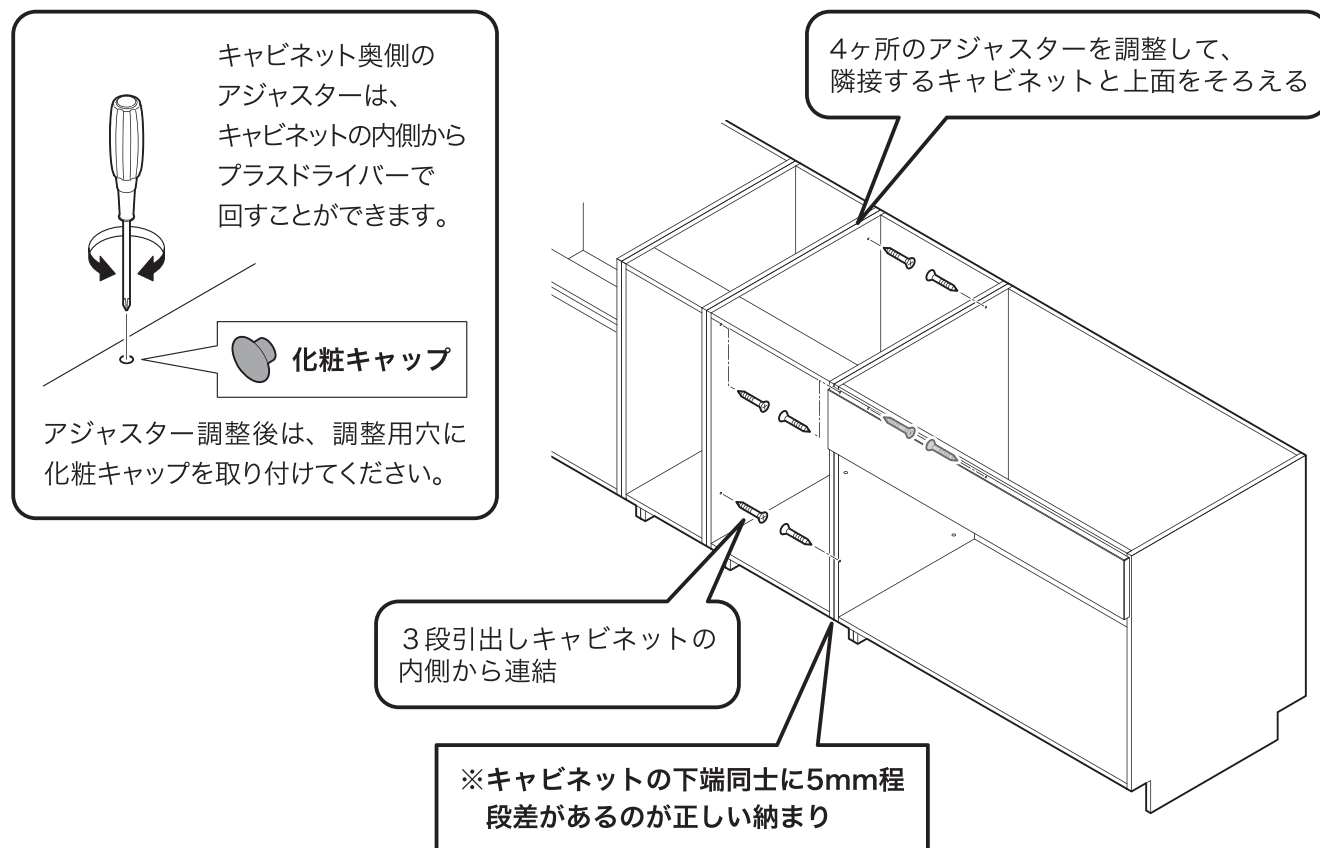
キャビネット奥側の
アジャスターは、
キャビネットの内側から
プラスドライバーで
回すことができます。

化粧キャップ

アジャスター調整後は、調整用穴に化粧キャップを取り付けてください。

4ヶ所のアジャスターを調整して、
隣接するキャビネットと上面をそろえる

3段引出しキャビネットの
内側から連結

※キャビネットの下端同士に5mm程
段差があるのが正しい納まり